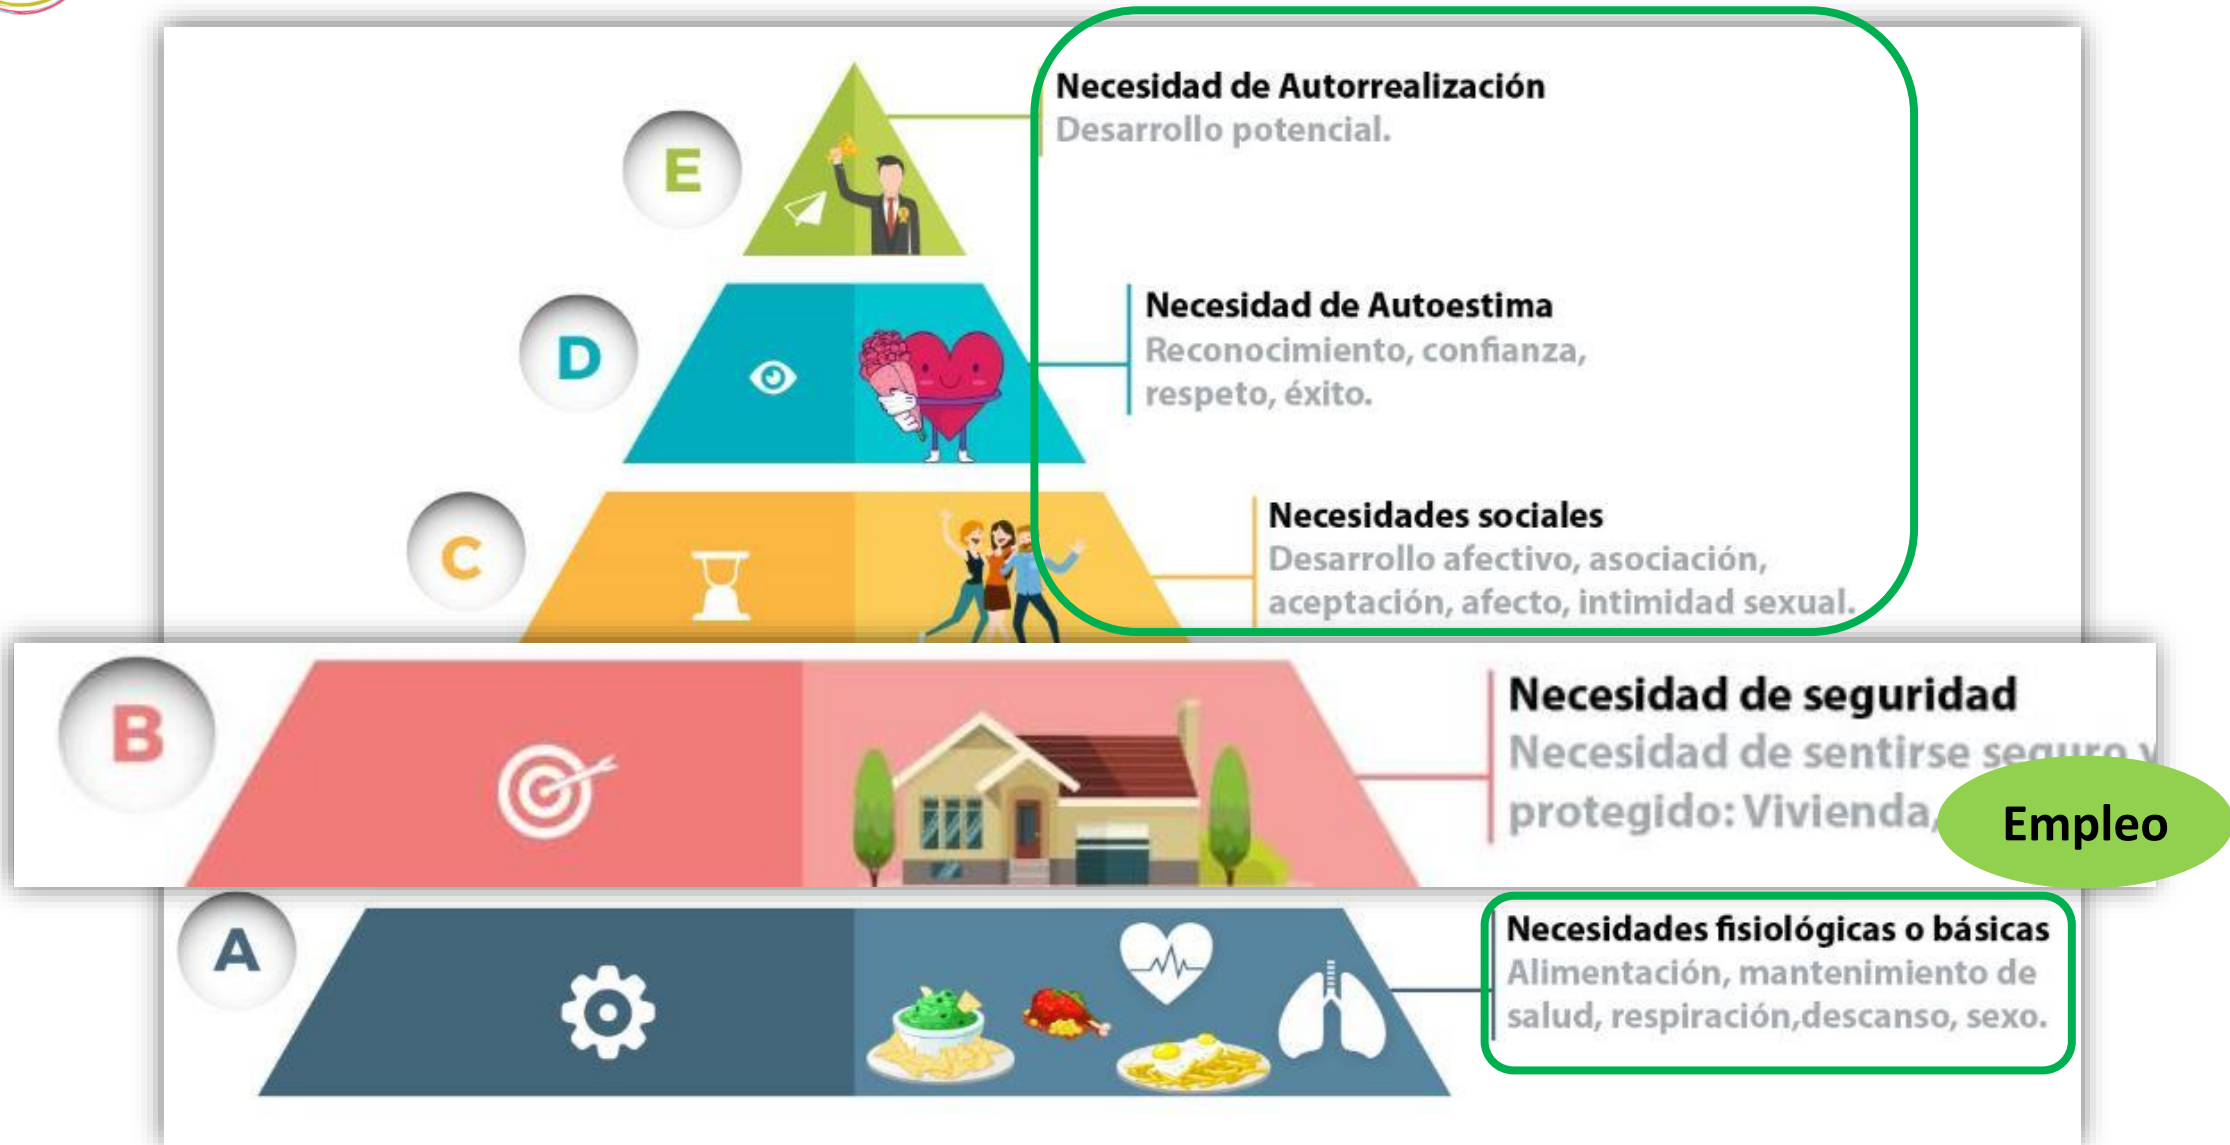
E

Necesidad de Autorrealización
Desarrollo potencial.

D

Necesidad de Autoestima
Reconocimiento, confianza, respeto, éxito.

C

Necesidades sociales
Desarrollo afectivo, asociación, aceptación, afecto, intimidad sexual.

B

Necesidad de seguridad
Necesidad de sentirse seguro y protegido: Vivienda,

Empleo

A

Necesidades fisiológicas o básicas
Alimentación, mantenimiento de salud, respiración,descanso, sexo.